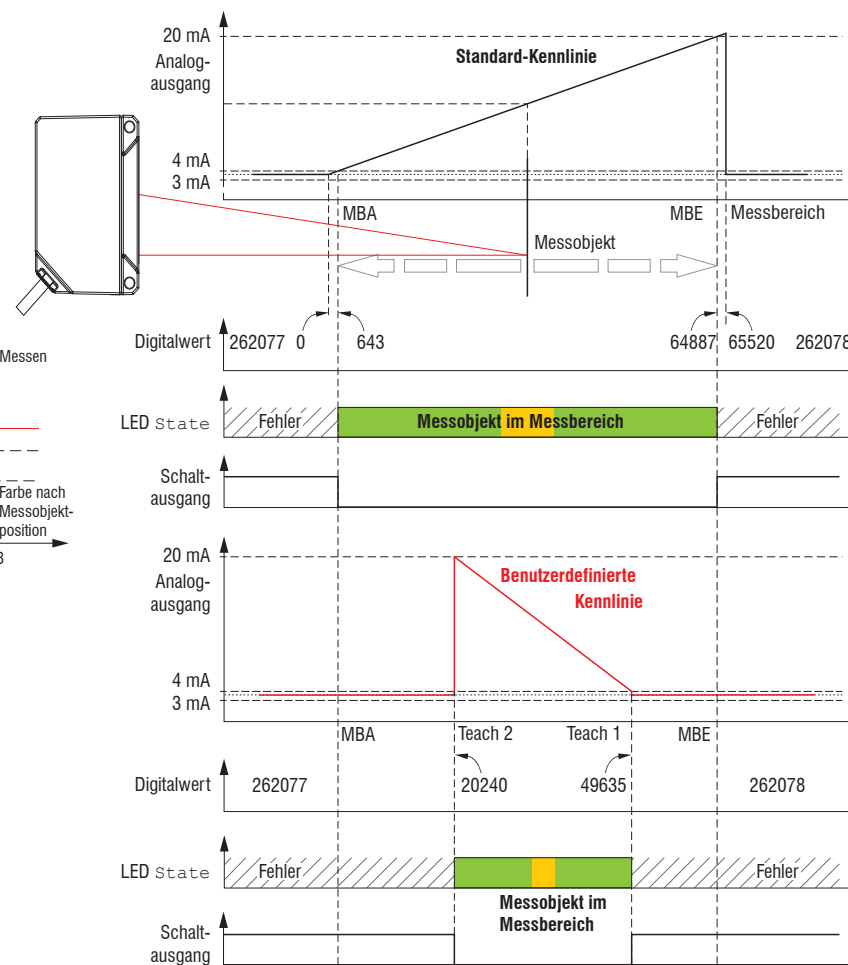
20 mA
Analogausgang
Standard-Kennlinie
4 mA
3 mA
MBA
MBE
Messbereich
Messobjekt
Messen
Digitalwert 262077 0 643 64887 65520 262078
LED State
Fehler
Messobjekt im Messbereich
Fehler
Schaltausgang
Farbe nach Messobjektposition
3
20 mA
Analogausgang
Benutzerdefinierte Kennlinie
4 mA
3 mA
MBA
Teach 2
Teach 1
MBE
Digitalwert 262077 20240 49635 262078
LED State
Fehler
Fehler
Messobjekt im Messbereich
Schaltausgang